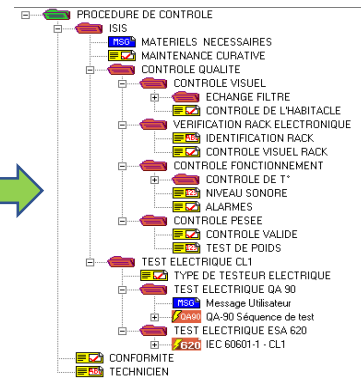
PROCEDURE DE CONTROLE
ISIS
MSG MATERIELS NECESSAIRES
MAINTENANCE CURATIVE
CONTROLE QUALITE
CONTROLE VISUEL
ECHANGE FILTRE
CONTROLE DE L'HABITACLE
VERIFICATION RACK ELECTRONIQUE
IDENTIFICATION RACK
CONTROLE VISUEL RACK
CONTROLE FONCTIONNEMENT
CONTROLE DE T°
NIVEAU SONORE
ALARMES
CONTROLE PESEE
CONTROLE VALIDE
TEST DE POIDS
TEST ELECTRIQUE CL1
TYPE DE TESTEUR ELECTRIQUE
TEST ELECTRIQUE QA 90
MSG Message Utilisateur
QA90 QA-90 Séquence de test
TEST ELECTRIQUE ESA 620
620 IEC 60601-1 - CL1
CONFORMITE
TECHNICIEN